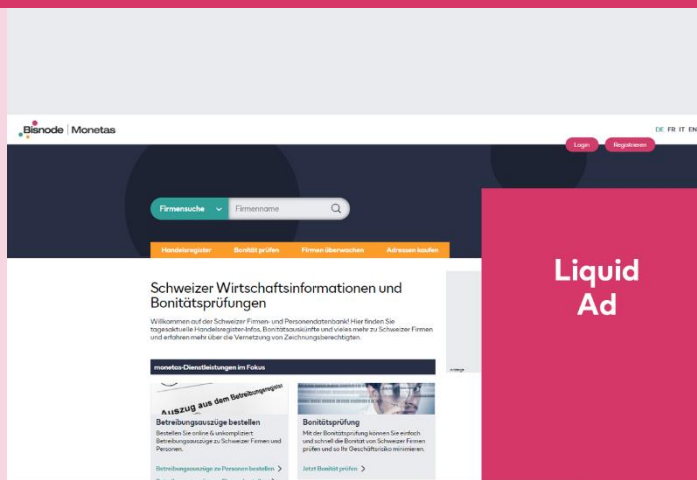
Bisnode | Monetas

DE FR IT EN

Login Registrieren

Firmensuche Firmenname

Handelsregister Bonität prüfen Firmen überwachen Adressen kaufen

Schweizer Wirtschaftsinformationen und Bonitätsprüfungen

Willkommen auf der Schweizer Firmen- und Personendatenbank! Hier finden Sie tagesaktuelle Handelsregister-Infos, Bonitätsauskünfte und vieles mehr zu Schweizer Firmen und erfahren mehr über die Vernetzung von Zeichnungsberechtigten.

monetas-Dienstleistungen im Fokus

Auszug aus dem Betreibungsregister

Betreibungsauszüge bestellen

Bestellen Sie online & unkompliziert Betreibungsauszüge zu Schweizer Firmen und Personen.

Betreibungsauszüge zu Personen bestellen >

Bonitätsprüfung

Mit der Bonitätsprüfung können Sie einfach und schnell die Bonität von Schweizer Firmen prüfen und so Ihr Geschäftsrisiko minimieren.

Jetzt Bonität prüfen >

Anzeige

Liquid Ad